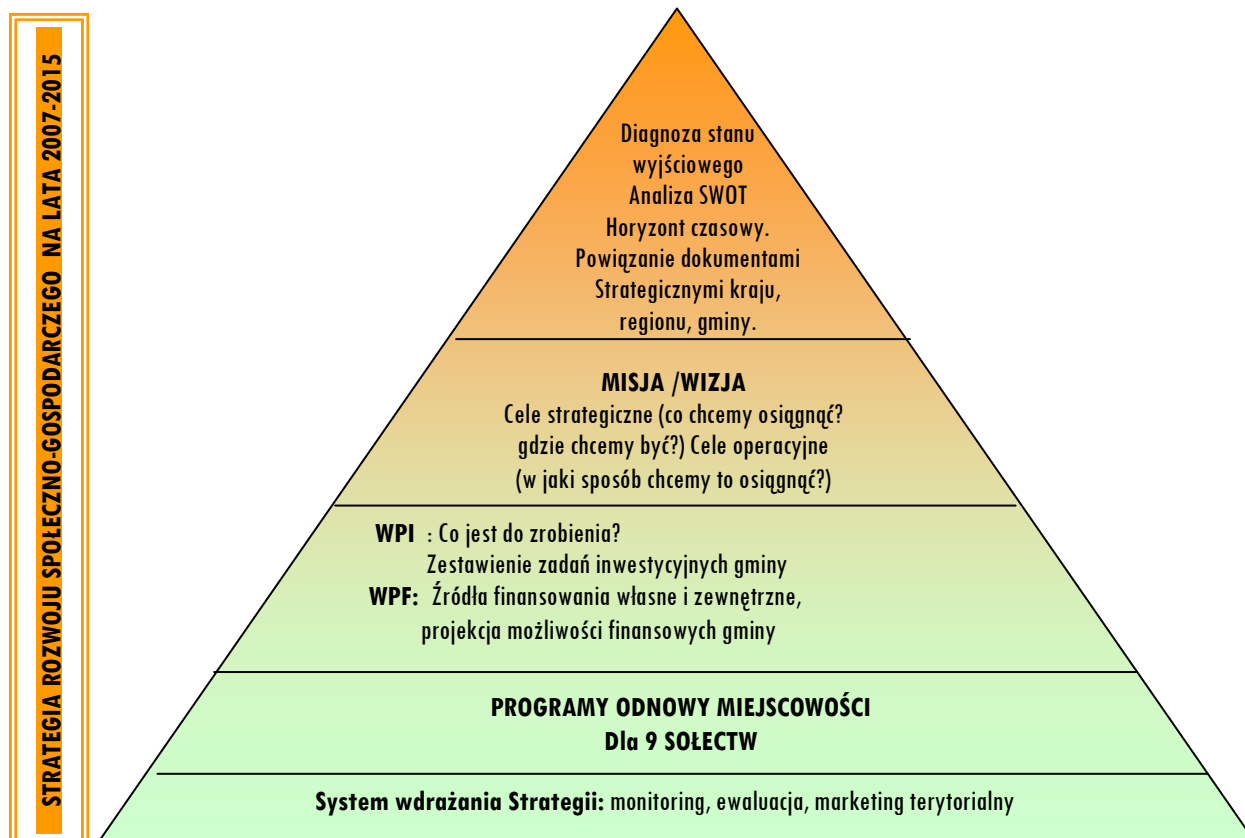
STRATEGIA ROZWOJU SPOŁECZNO-GOSPODARCZEGO NA LATA 2007-2015

Diagnoza stanu wyjściowego
Analiza SWOT
Horyzont czasowy.
Powiązanie dokumentami Strategicznymi kraju, regionu, gminy.

MISJA /WIZJA
Cele strategiczne (co chcemy osiągnąć? gdzie chcemy być?) Cele operacyjne (w jaki sposób chcemy to osiągnąć?)

WPI : Co jest do zrobienia?
Zestawienie zadań inwestycyjnych gminy
WPF: Źródła finansowania własne i zewnętrzne, projekcja możliwości finansowych gminy

PROGRAMY ODNOWY MIEJSCOWOŚCI
Dla 9 SOŁECTW

System wdrażania Strategii: monitoring, ewaluacja, marketing terytorialny